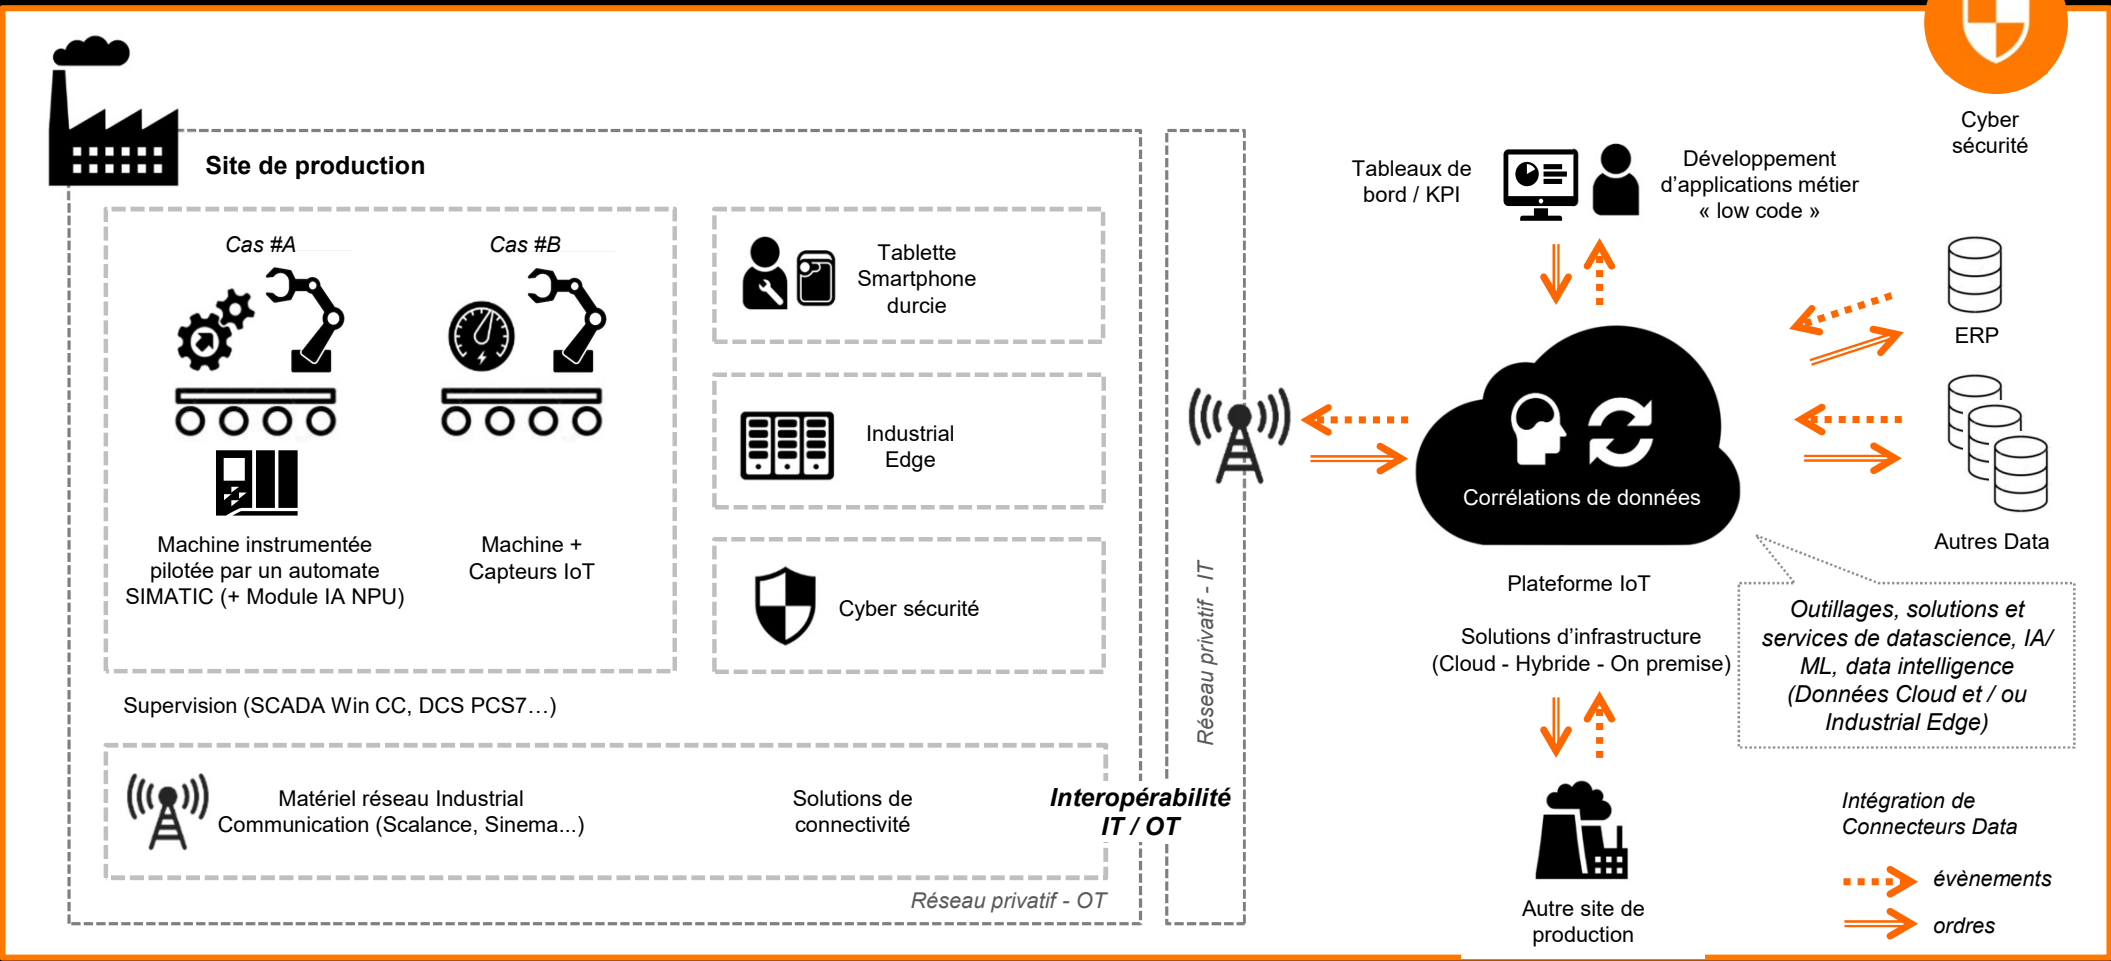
Site de production

Cas #A

Cas #B

Machine instrumentée pilotée par un automate SIMATIC (+ Module IA NPU)

Machine + Capteurs IoT

Tablette Smartphone durcie

Industrial Edge

Cyber sécurité

Supervision (SCADA Win CC, DCS PCS7…)

Matériel réseau Industrial Communication (Scalance, Sinema...)

Solutions de connectivité

Interopérabilité IT / OT

Réseau privatif - OT

Réseau privatif - IT

Tableaux de bord / KPI

Développement d'applications métier « low code »

Cyber sécurité

ERP

Autres Data

Corrélations de données

Plateforme IoT

Solutions d'infrastructure (Cloud - Hybride - On premise)

Outillages, solutions et services de datascience, IA/ ML, data intelligence (Données Cloud et / ou Industrial Edge)

Autre site de production

Intégration de Connecteurs Data

évènements

ordres